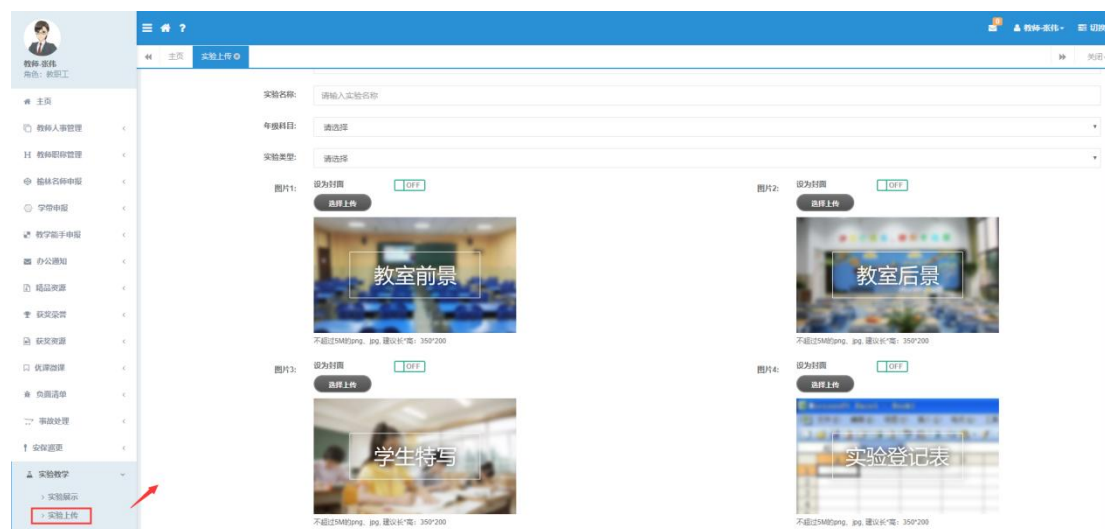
教师-张伟
角色：教职工

主页
教师人事管理
教师职称管理
骨干名师申报
学带申报
教学能手申报
办公通知
精品资源
获奖荣誉
获奖资源
优课微课
负面清单
事故处理
安保巡更
实验教学
› 实验展示
› 实验上传

教师-张伟
切换

主页
实验上传
关闭

实验名称: 请输入实验名称
年级科目: 请选择
实验类型: 请选择

图片1: 设为封面 OFF
选择上传
教室前景
不超过5M的png、jpg, 建议长*高：350*200

图片2: 设为封面 OFF
选择上传
教室后景
不超过5M的png、jpg, 建议长*高：350*200

图片3: 设为封面 OFF
选择上传
学生特写
不超过5M的png、jpg, 建议长*高：350*200

图片4: 设为封面 OFF
选择上传
实验登记表
不超过5M的png、jpg, 建议长*高：350*200